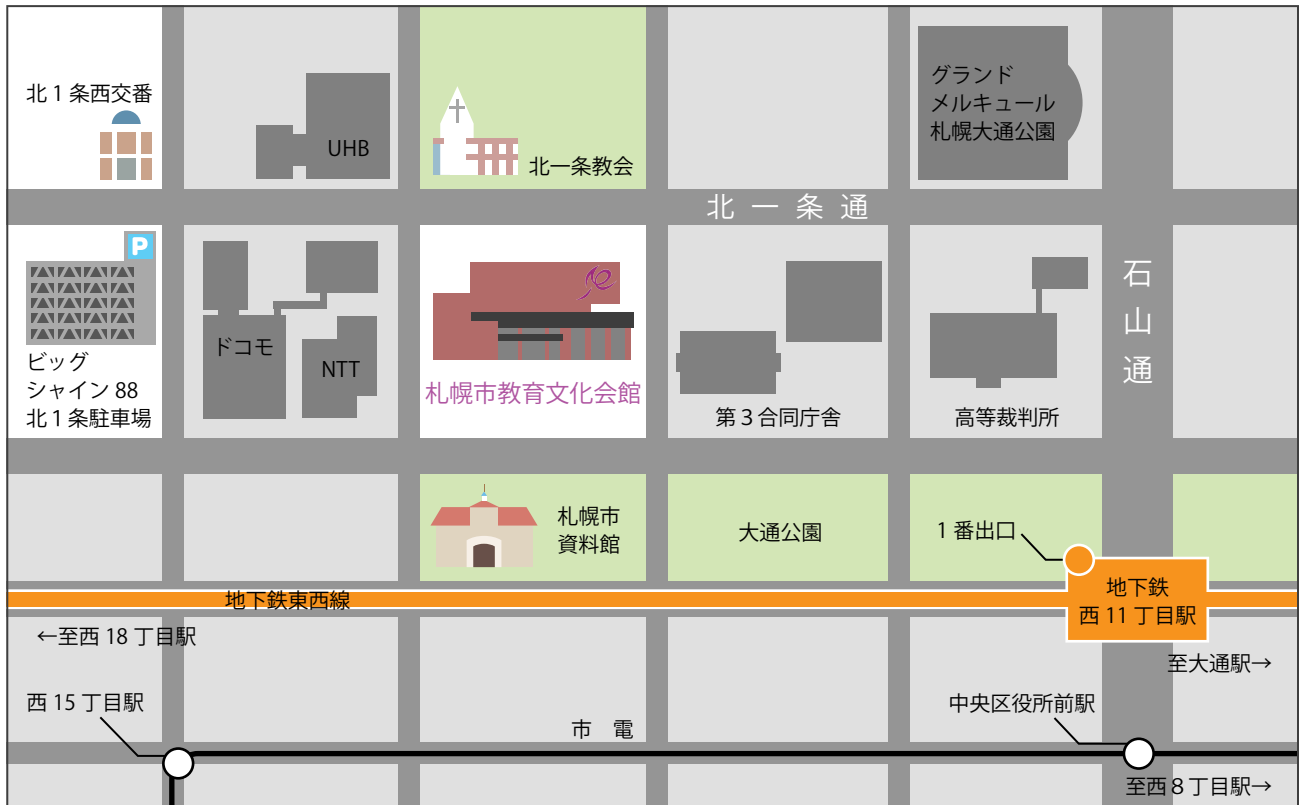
北１条西交番

UHB

北一条教会

グランド
メルキュール
札幌大通公園

北 一 条 通

P

ビッグ
シャイン 88
北１条駐車場

ドコモ

NTT

札幌市教育文化会館

第３合同庁舎

高等裁判所

石
山
通

札幌市
資料館

大通公園

１番出口

地下鉄東西線

地下鉄
西 11 丁目駅

←至西 18 丁目駅

至大通駅→

西 15 丁目駅

市 電

中央区役所前駅

至西８丁目駅→